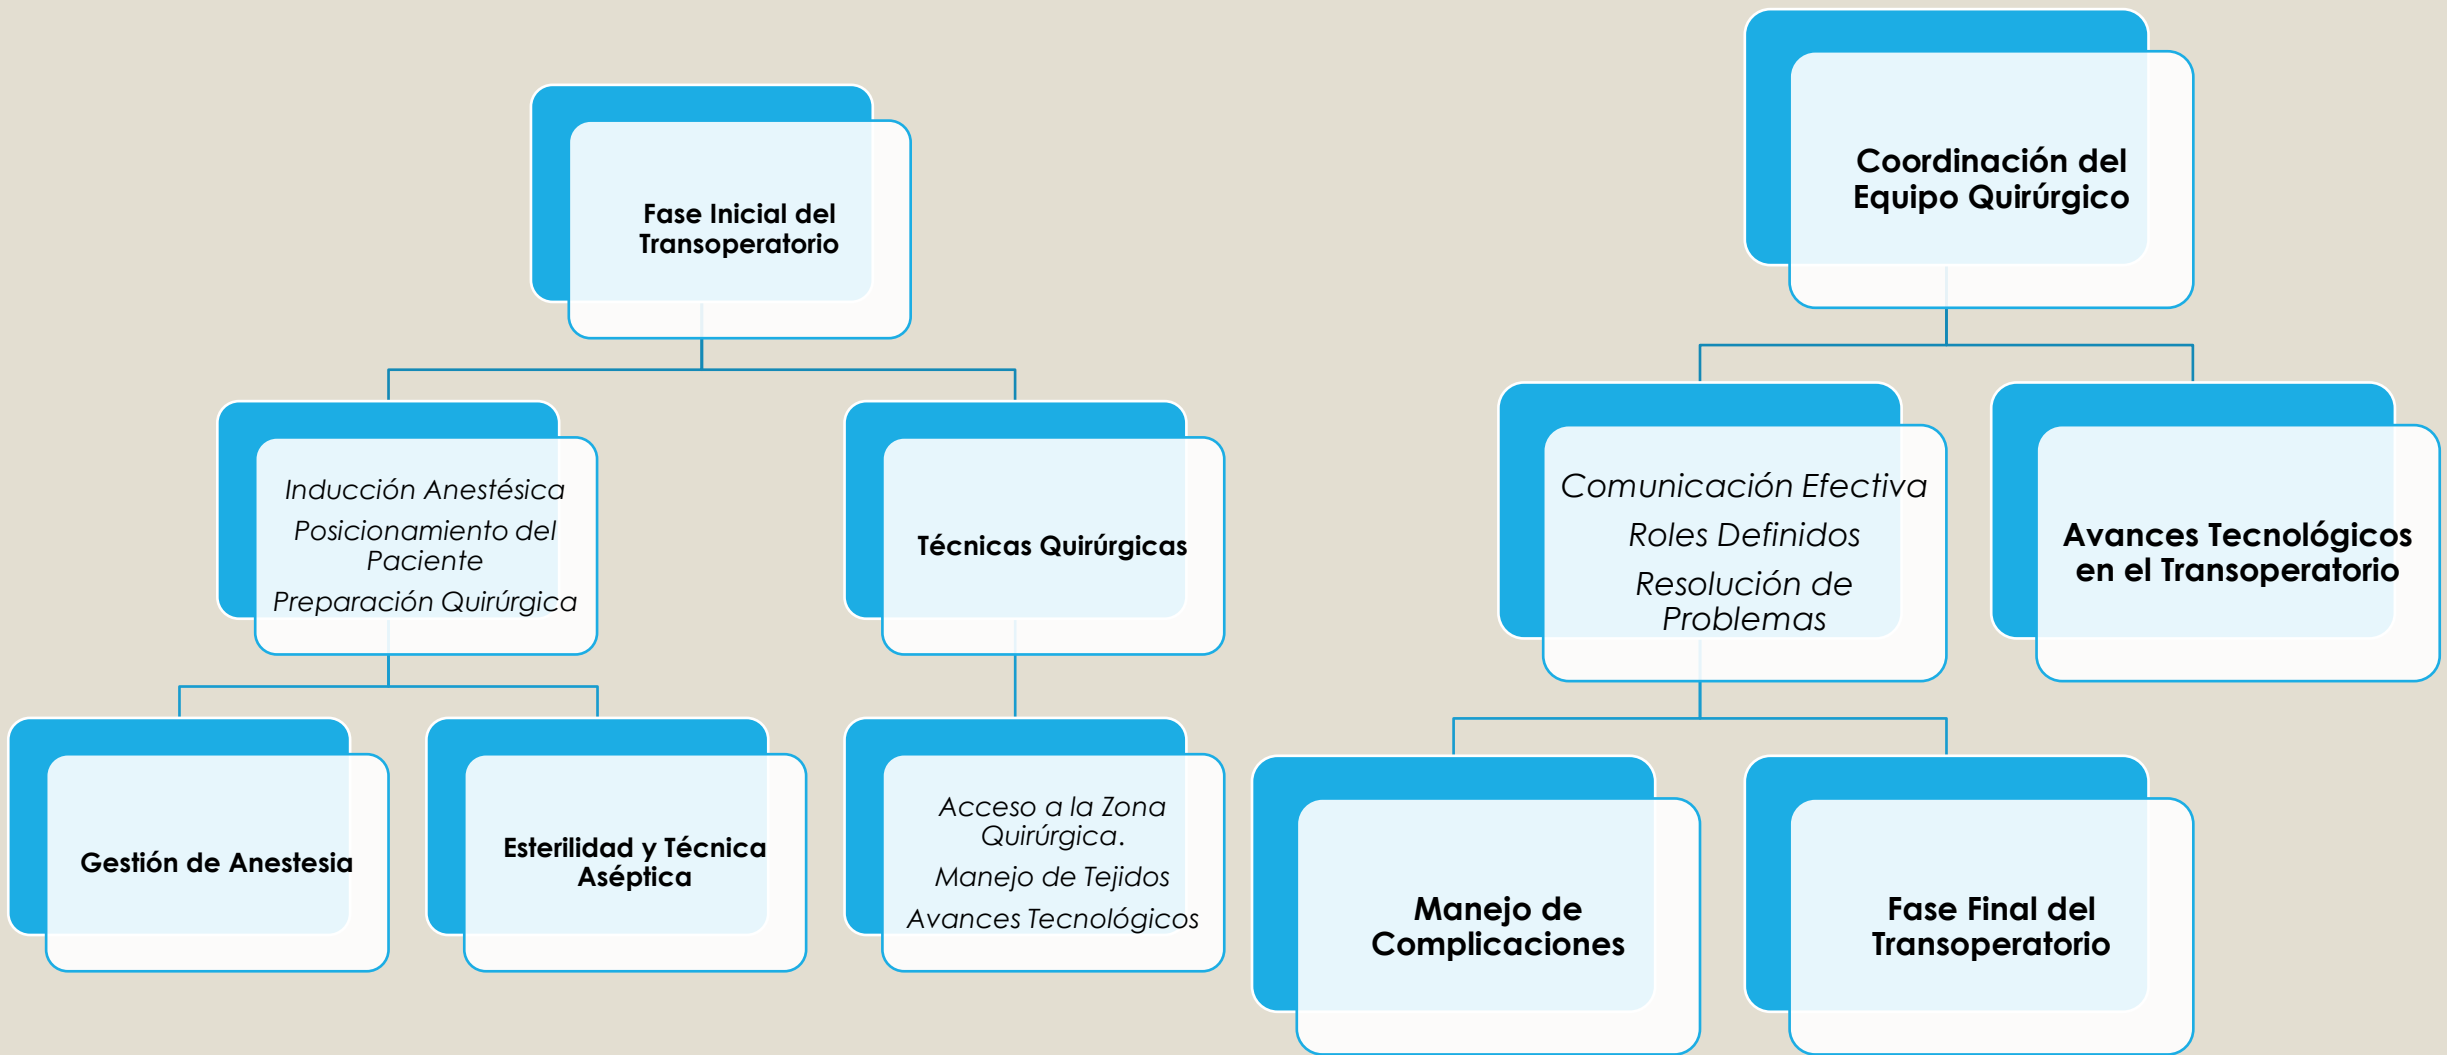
Fase Inicial del Transoperatorio

Inducción Anestésica

Posicionamiento del Paciente

Preparación Quirúrgica

Técnicas Quirúrgicas

Gestión de Anestesia

Esterilidad y Técnica Aséptica

Acceso a la Zona Quirúrgica.

Manejo de Tejidos

Avances Tecnológicos

Coordinación del Equipo Quirúrgico

Comunicación Efectiva

Roles Definidos

Resolución de Problemas

Avances Tecnológicos en el Transoperatorio

Manejo de Complicaciones

Fase Final del Transoperatorio